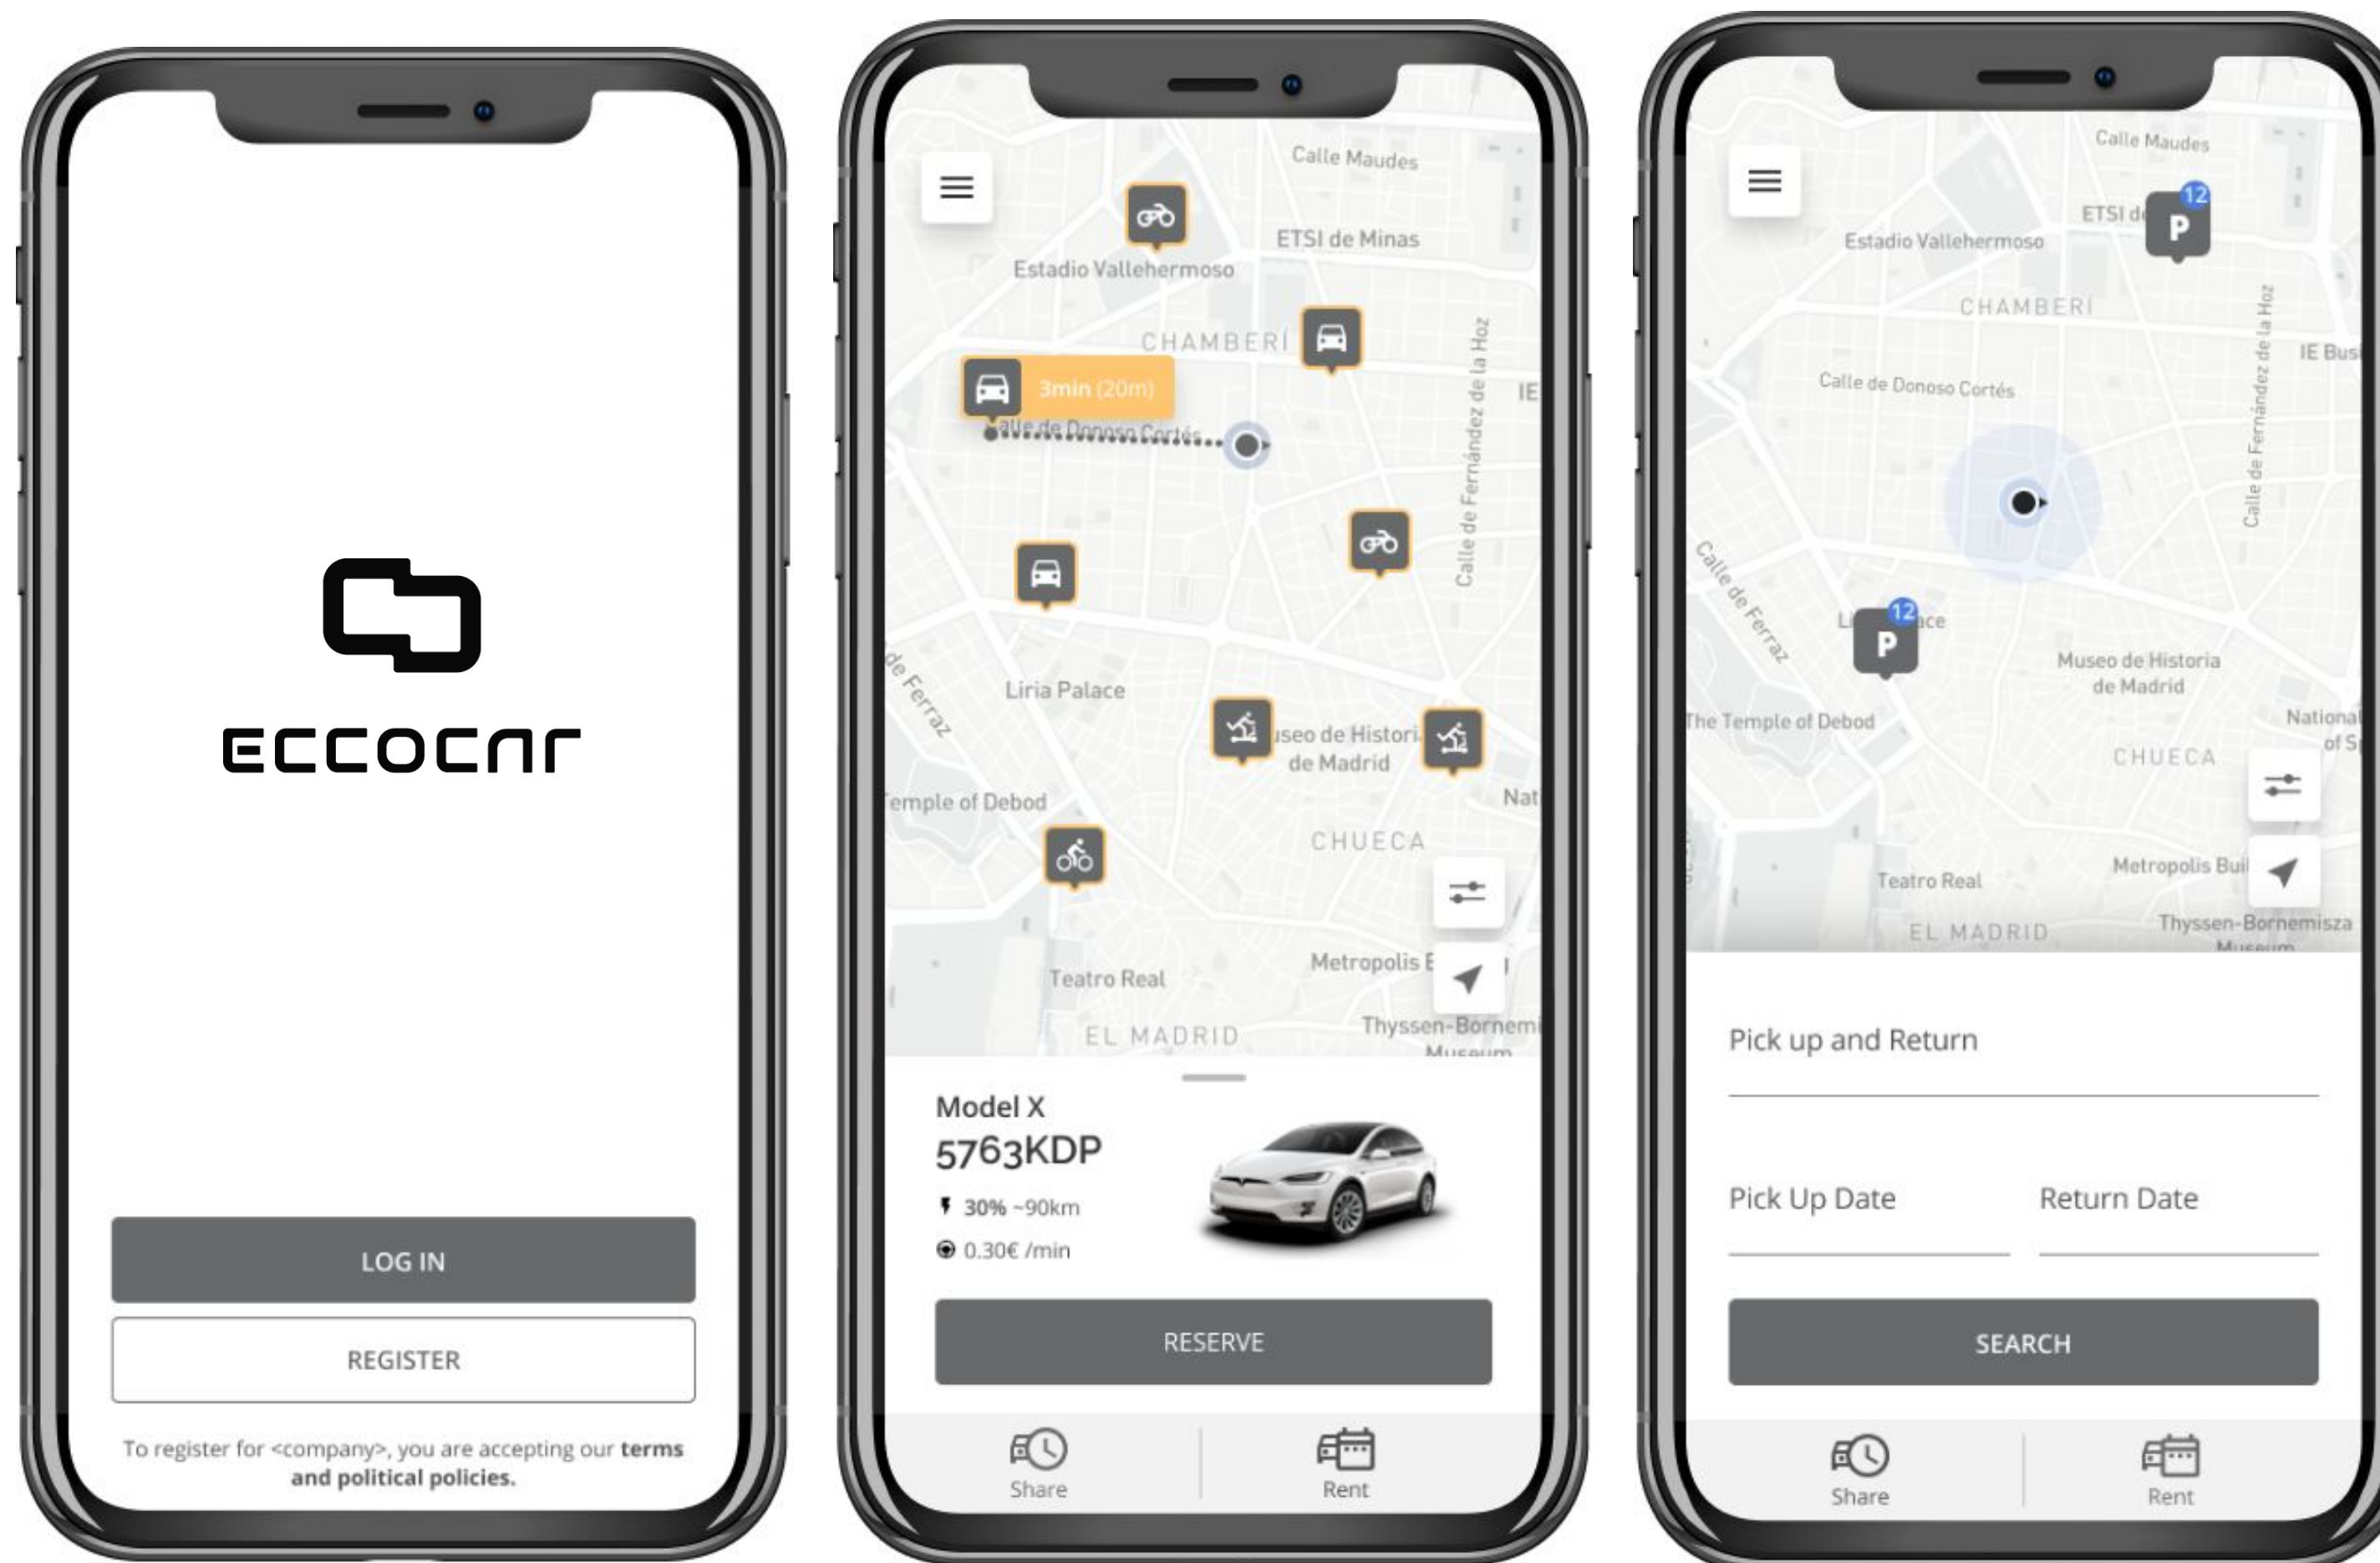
ECCOCAR

LOG IN

REGISTER

To register for <company>, you are accepting our terms and political policies.

Calle Maudes
ETSI de Minas
Estadio Vallehermoso
CHAMBERÍ
3min (20m)
Calle de Donoso Cortés
Calle de Fernández de la Hoz
IE
Liria Palace
de Ferraz
useo de Histori de Madrid
Temple of Debod
Nat
CHUECA
Teatro Real
Metropolis E
EL MADRID
Thyssen-Bornem Museum

Model X
5763KDP
30% ~90km
0.30€ /min

RESERVE

Share
Rent

Calle Maudes
ETSI de
12
P
Estadio Vallehermoso
CHAMBERÍ
Calle de Donoso Cortés
Calle de Fernández de la Hoz
IE Bus
Calle de Ferraz
12
P
Li ace
Museo de Historia de Madrid
The Temple of Debod
National of S
CHUECA
Teatro Real
Metropolis Bui
EL MADRID
Thyssen-Bornemisza Museum

Pick up and Return

Pick Up Date
Return Date

SEARCH

Share
Rent